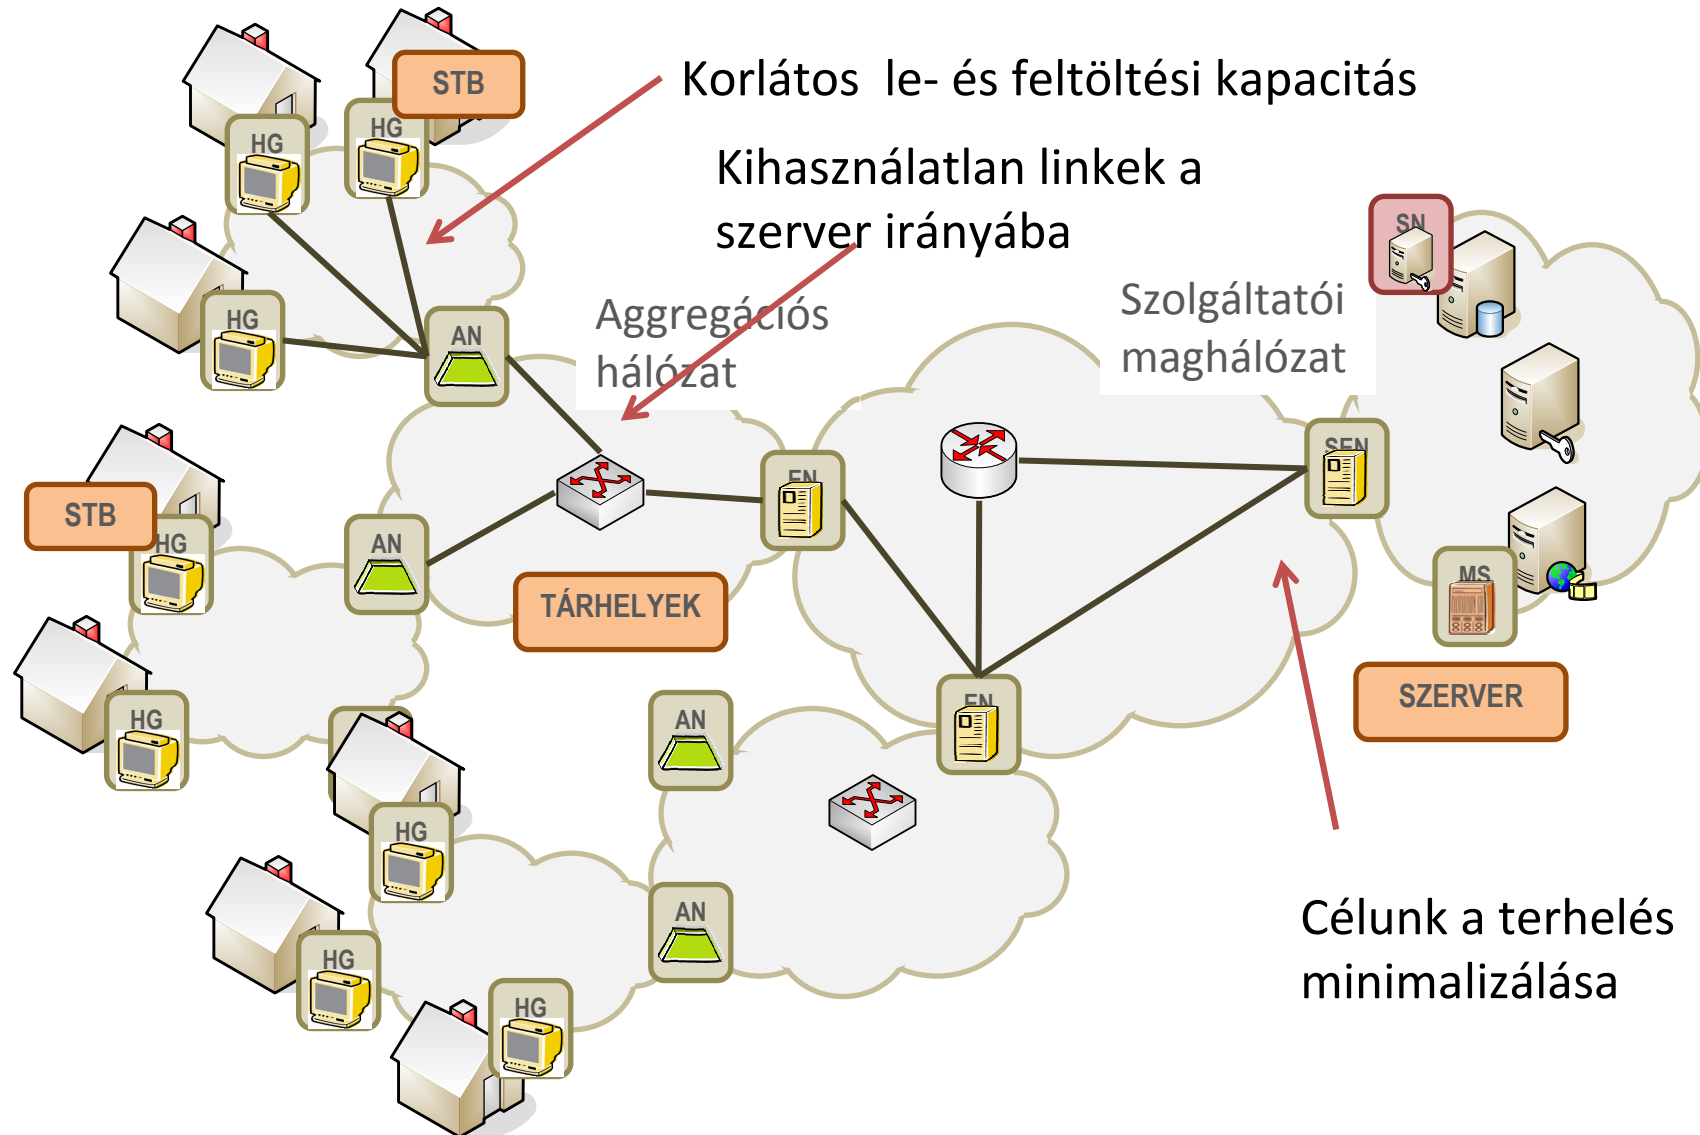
Korlátos le- és feltöltési kapacitás

Kihasználatlan linkek a szerver irányába

STB

HG

HG

HG

AN

Aggregációs hálózat

Szolgáltatói maghálózat

SN

STB

HG

AN

EN

SEN

TÁRHELYEK

HG

MS

SZERVER

AN

EN

HG

HG

AN

HG

Célunk a terhelés minimalizálása